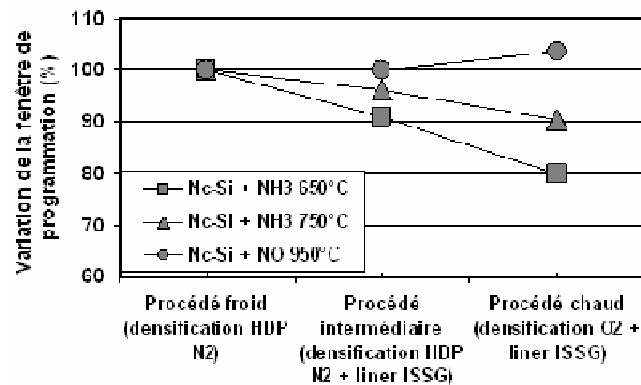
Variation de la fenêtre de programmation (%)

110
100
90
80
70
60

Nc-Si + NH3 650°C
Nc-Si + NH3 750°C
Nc-Si + NO 950°C

Procédé froid (densification HDP N2)

Procédé intermédiaire (densification HDP N2 + liner ISSG)

Procédé chaud (densification O2 + liner ISSG)